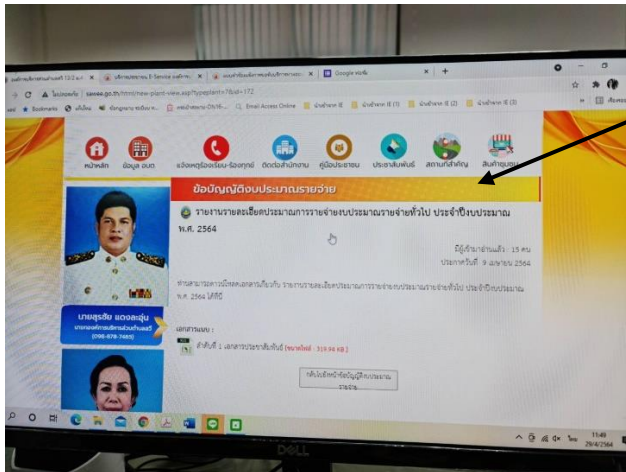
Google ค้นหา

ไม่ปลอดภัย | sawee.go.th/html/new-plant-view.asp?typeplant=7&id=172

Bookmarks

Email Access Online

หน้าหลัก ข้อมูล อบต. แจ้งเหตุร้องเรียน-ร้องทุกข์ ติดต่อสำนักงาน คู่มือประชาชน ประชาสัมพันธ์ สถานที่สำคัญ สินค้าชุมชน

ข้อบัญญัติงบประมาณรายจ่าย

รายงานรายละเอียดประมาณการรายจ่ายงบประมาณรายจ่ายทั่วไป ประจำปีงบประมาณ พ.ศ. 2564

มีผู้เข้าชมอ่านแล้ว : 15 คน

ประกาศวันที่ : 9 เมษายน 2564

ท่านสามารถเปิดดูเอกสารเกี่ยวกับ รายงานรายละเอียดประมาณการรายจ่ายงบประมาณรายจ่ายทั่วไป ประจำปีงบประมาณ พ.ศ. 2564 ได้ที่นี่

นายสุรชัย แดงละอุ่น

(098-678-7465)

เอกสารแนบ :

ลำดับที่ 1 : เอกสารประชาสัมพันธ์ (ขนาดไฟล์ : 3(9.94 KB))

กลับไปยังหน้าข้อบัญญัติงบประมาณรายจ่าย

11:49
29/4/2564

DELL